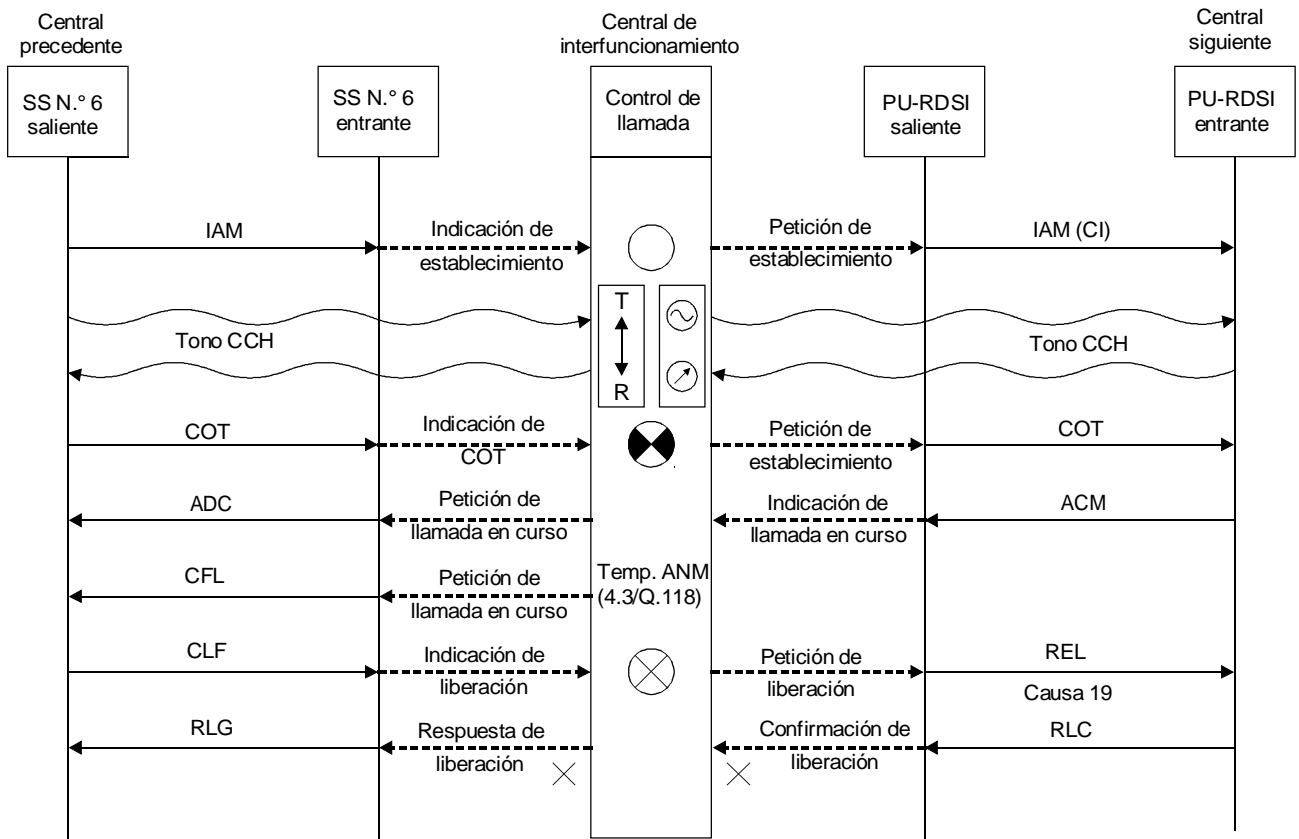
Central precedente

Central de interfuncionamiento

Central siguiente

SS N.° 6 saliente

SS N.° 6 entrante

Control de llamada

PU-RDSI saliente

PU-RDSI entrante

IAM

Indicación de establecimiento

Petición de establecimiento

IAM (CI)

T

R

Tono CCH

Tono CCH

COT

Indicación de COT

Petición de establecimiento

COT

ADC

Petición de llamada en curso

Indicación de llamada en curso

ACM

CFL

Petición de llamada en curso

Temp. ANM (4.3/Q.118)

CLF

Indicación de liberación

Petición de liberación

REL

Causa 19

RLG

Respuesta de liberación

Confirmación de liberación

RLC